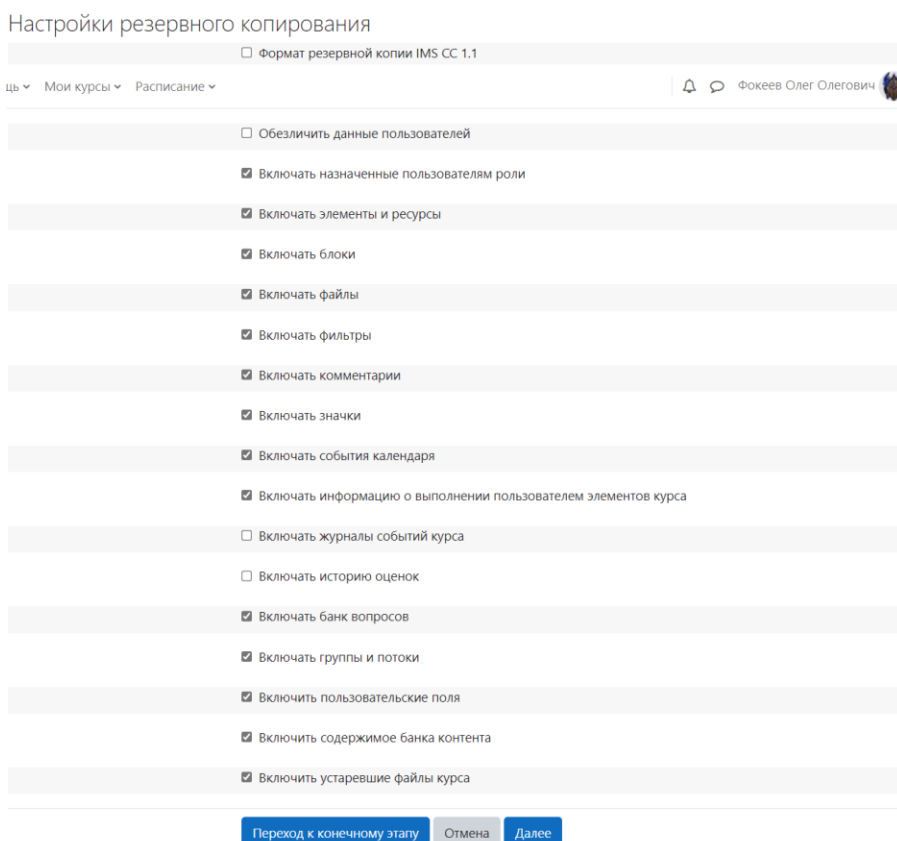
Настройки резервного копирования

Формат резервной копии IMS CC 1.1

щь Мои курсы Расписание

Фокеев Олег Олегович

Обезличить данные пользователей

Включать назначенные пользователям роли

Включать элементы и ресурсы

Включать блоки

Включать файлы

Включать фильтры

Включать комментарии

Включать значки

Включать события календаря

Включать информацию о выполнении пользователем элементов курса

Включать журналы событий курса

Включать историю оценок

Включать банк вопросов

Включать группы и потоки

Включить пользовательские поля

Включить содержимое банка контента

Включить устаревшие файлы курса

Переход к конечному этапу Отмена Далее